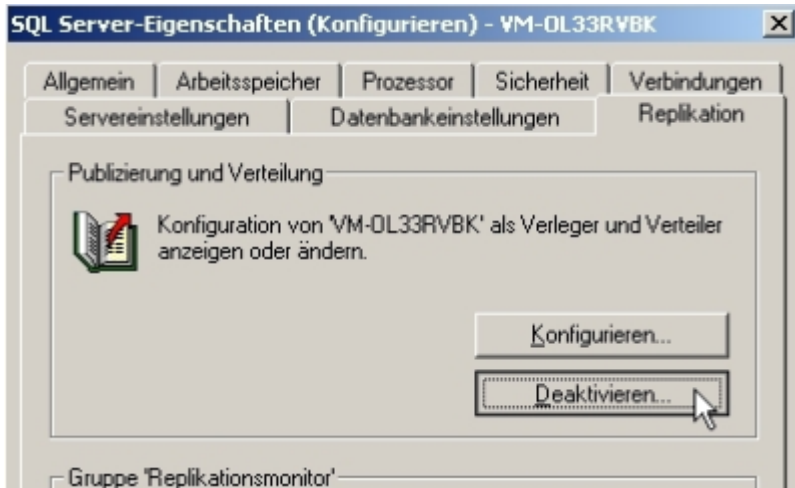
SQL Server-Eigenschaften (Konfigurieren) - VM-OL33RVBK

Allgemein | Arbeitsspeicher | Prozessor | Sicherheit | Verbindungen
Servereinstellungen | Datenbankeinstellungen | Replikation

Publizierung und Verteilung

Konfiguration von 'VM-OL33RVBK' als Verleger und Verteiler anzeigen oder ändern.

Konfigurieren...

Deaktivieren...

Gruppe 'Replikationsmonitor'